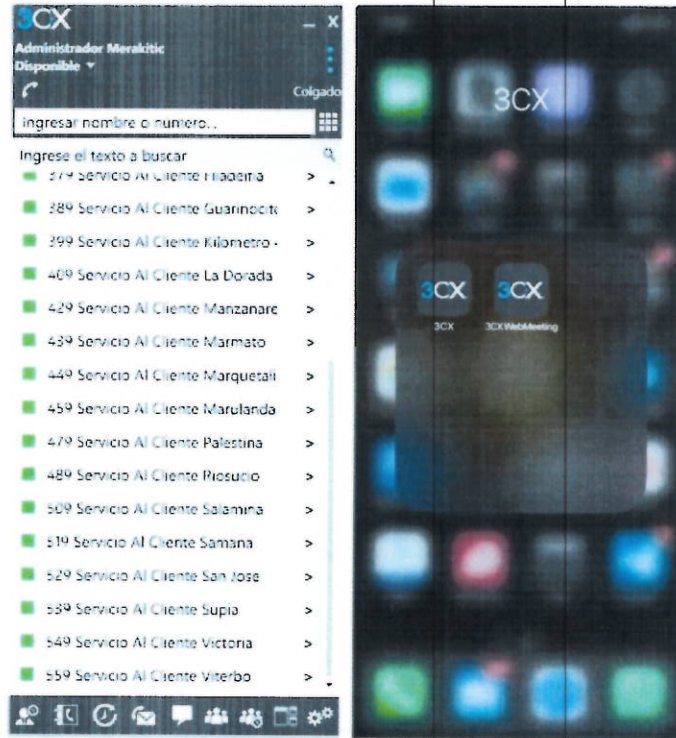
3CX
Administrador Merakitic
Disponible
Colgado
ingresar nombre o numero...
Ingrese el texto a buscar
379 Servicio Al Cliente Filadelfia >
389 Servicio Al Cliente Guarinocito >
399 Servicio Al Cliente Kilometro - >
409 Servicio Al Cliente La Dorada >
429 Servicio Al Cliente Manzanare >
439 Servicio Al Cliente Marmato >
449 Servicio Al Cliente Marquetali >
459 Servicio Al Cliente Marulanda >
479 Servicio Al Cliente Palestina >
489 Servicio Al Cliente Riosucio >
509 Servicio Al Cliente Salamina >
519 Servicio Al Cliente Samana >
529 Servicio Al Cliente San Jose >
539 Servicio Al Cliente Supia >
549 Servicio Al Cliente Victoria >
559 Servicio Al Cliente Viterbo >

3CX
3CX 3CX
3CX 3CXWebMeeting